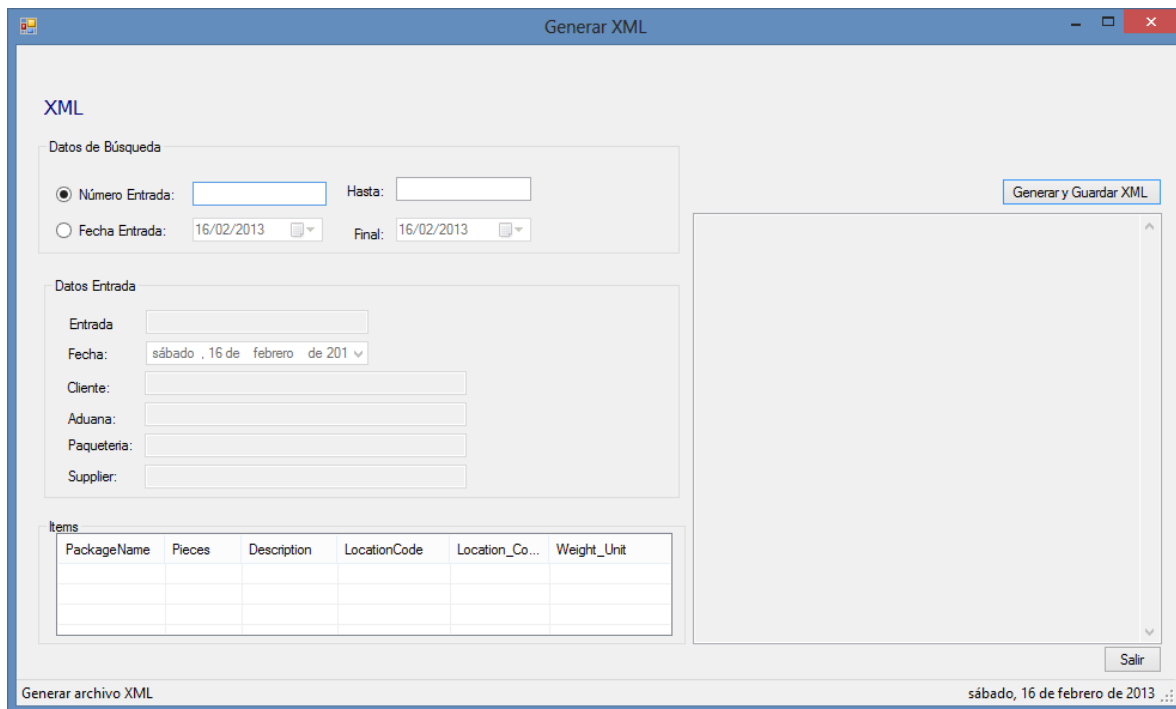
Generar XML

XML

Datos de Búsqueda

Número Entrada:

Hasta:

Fecha Entrada: 16/02/2013

Final: 16/02/2013

Generar y Guardar XML

Datos Entrada

Entrada

Fecha: sábado , 16 de febrero de 201

Cliente:

Aduana:

Paqueteria:

Supplier:

Items

| PackageName | Pieces | Description | LocationCode | Location_Co... | Weight_Unit |
|---|---|---|---|---|---|
| | | | | | |
| | | | | | |
| | | | | | |

Salir

Generar archivo XML

sábado, 16 de febrero de 2013